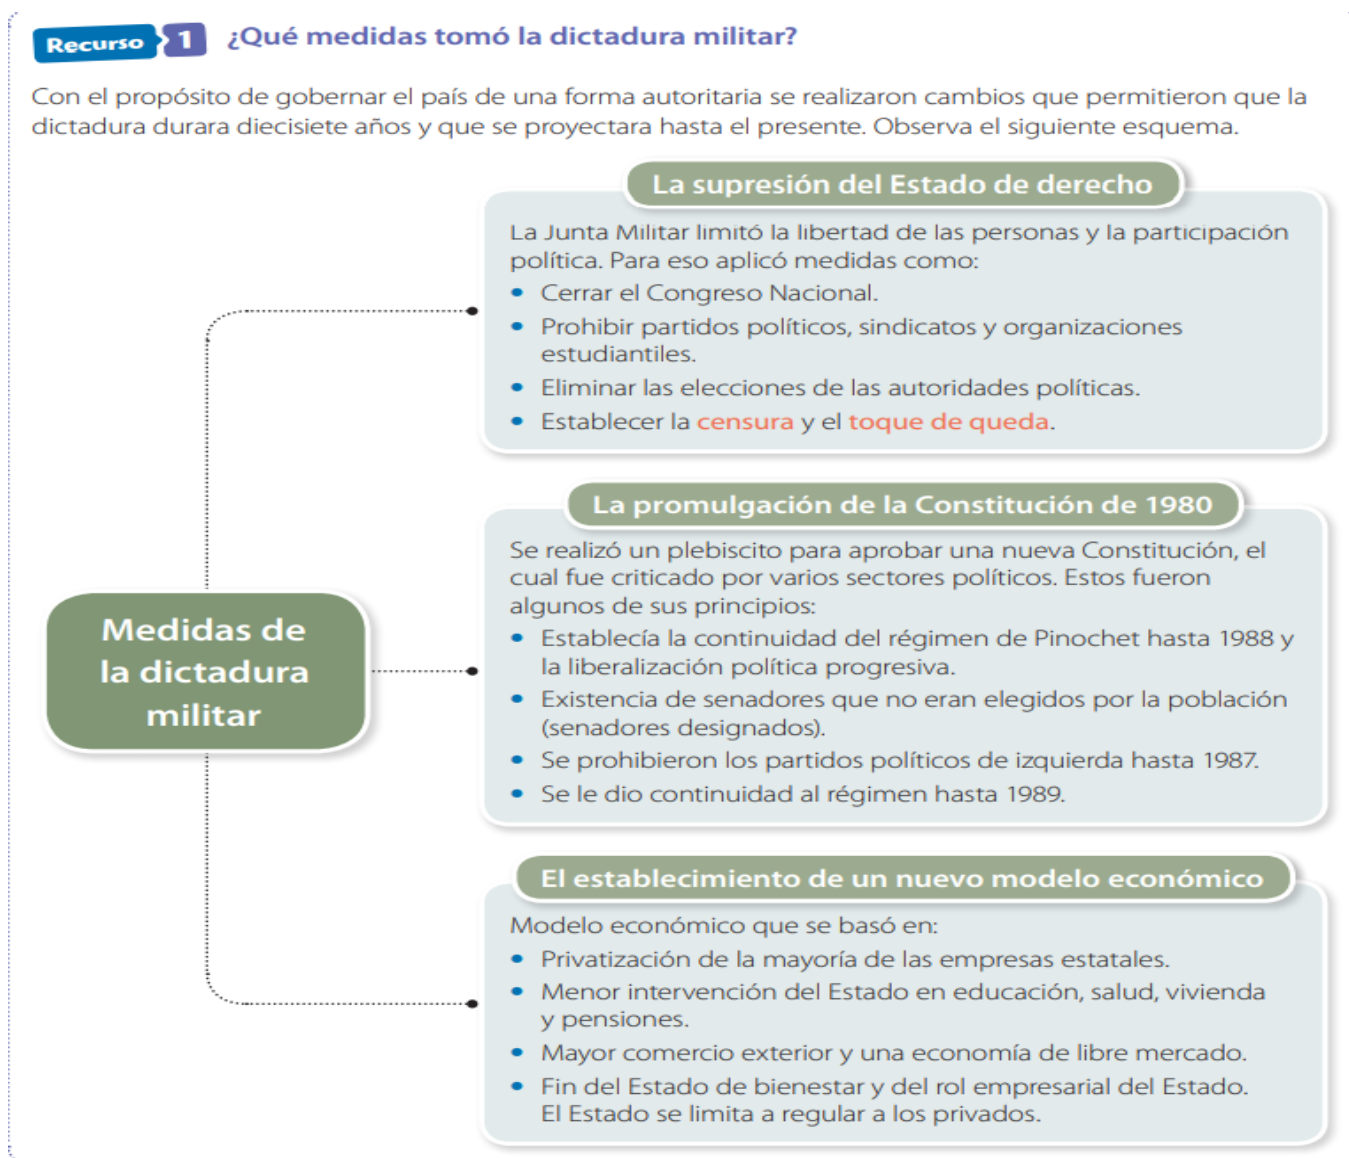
Recurso 1 ¿Qué medidas tomó la dictadura militar?

Con el propósito de gobernar el país de una forma autoritaria se realizaron cambios que permitieron que la dictadura durara diecisiete años y que se proyectara hasta el presente. Observa el siguiente esquema.

Medidas de la dictadura militar

La supresión del Estado de derecho

La Junta Militar limitó la libertad de las personas y la participación política. Para eso aplicó medidas como:
- Cerrar el Congreso Nacional.
- Prohibir partidos políticos, sindicatos y organizaciones estudiantiles.
- Eliminar las elecciones de las autoridades políticas.
- Establecer la censura y el toque de queda.

La promulgación de la Constitución de 1980

Se realizó un plebiscito para aprobar una nueva Constitución, el cual fue criticado por varios sectores políticos. Estos fueron algunos de sus principios:
- Establecía la continuidad del régimen de Pinochet hasta 1988 y la liberalización política progresiva.
- Existencia de senadores que no eran elegidos por la población (senadores designados).
- Se prohibieron los partidos políticos de izquierda hasta 1987.
- Se le dio continuidad al régimen hasta 1989.

El establecimiento de un nuevo modelo económico

Modelo económico que se basó en:
- Privatización de la mayoría de las empresas estatales.
- Menor intervención del Estado en educación, salud, vivienda y pensiones.
- Mayor comercio exterior y una economía de libre mercado.
- Fin del Estado de bienestar y del rol empresarial del Estado. El Estado se limita a regular a los privados.